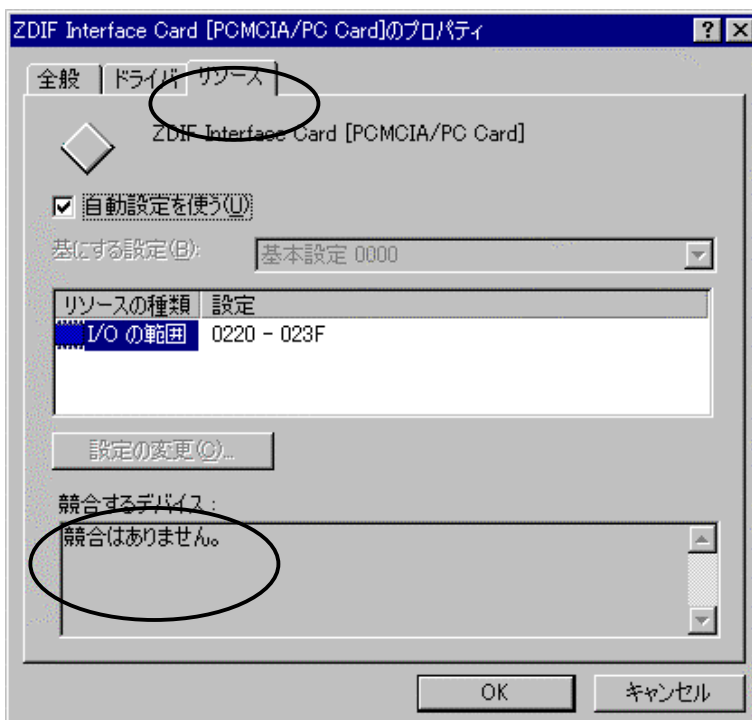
ZDIF Interface Card [PCMCIA/PC Card]のプロパティ

? ×

全般 ドライバ リソース

ZDIF Interface Card [PCMCIA/PC Card]

☑ 自動設定を使う(U)

基にする設定(B): 基本設定 0000

| リソースの種類 | 設定 |
|---|---|
| I/O の範囲 | 0220 - 023F |

設定の変更(C)...

競合するデバイス：

競合はありません。

OK キャンセル